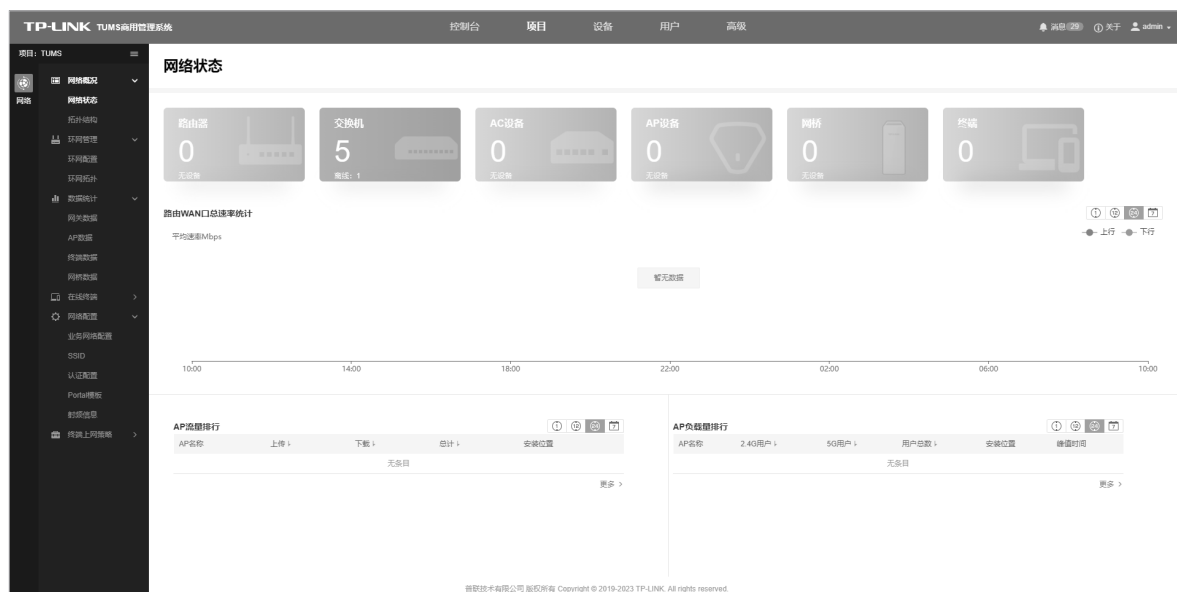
TP-LINK TUMS商用管理系统

控制台 项目 设备 用户 高级

消息 29 关于 admin

项目：TUMS

网络

网络概况
网络状态
拓扑结构
环网管理
环网配置
环网拓扑
数据统计
网关数据
AP数据
终端数据
网桥数据
在线终端
网络配置
业务网络配置
SSID
认证配置
Portal模板
时间信息
终端上网策略

网络状态

路由器
0
无设备

交换机
5
离线：1

AC设备
0
无设备

AP设备
0
无设备

网桥
0
无设备

终端
0

路由WAN口总速率统计

平均速率Mbps

上行 下行

暂无数据

10:00 14:00 18:00 22:00 02:00 06:00 10:00

AP流量排行

| AP名称 | 上传 | 下载 | 总计 | 安装位置 |
|---|---|---|---|---|
| 无条目 | | | | |

更多 >

AP负载量排行

| AP名称 | 2.4G用户 | 5G用户 | 用户总数 | 安装位置 | 峰值时间 |
|---|---|---|---|---|---|
| 无条目 | | | | | |

更多 >

普联技术有限公司 版权所有 Copyright © 2019-2023 TP-LINK. All rights reserved.